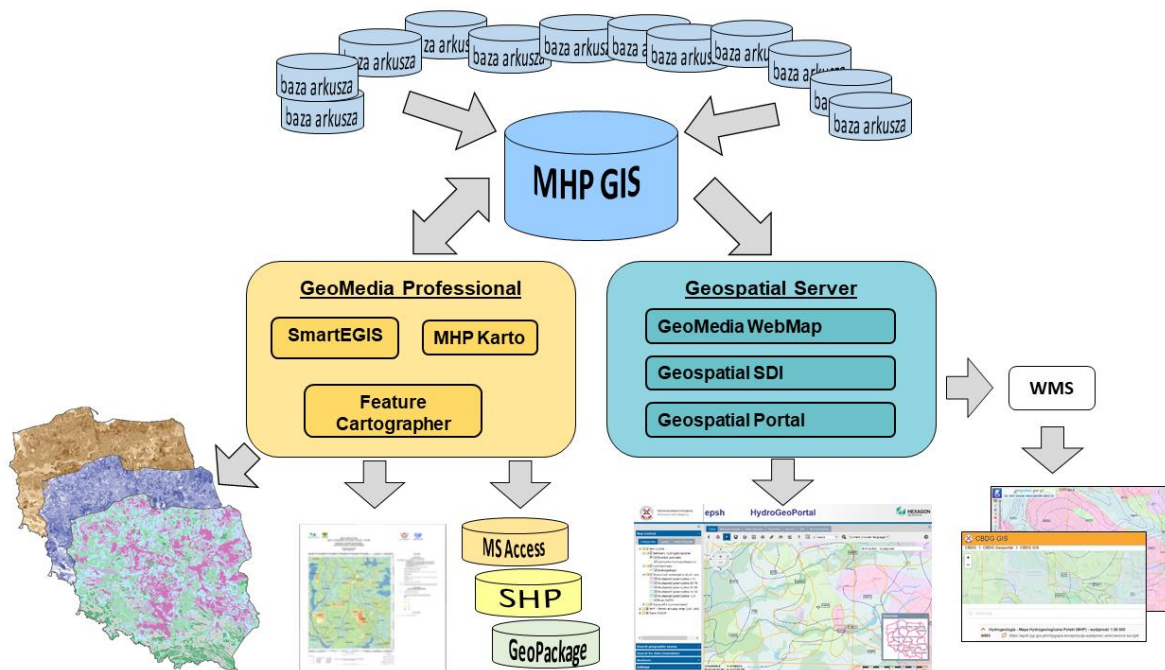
baza arkusza
baza arkusza
baza arkusza
baza arkusza
baza arkusza
baza arkusza
baza arkusza
baza arkusza
baza arkusza
baza arkusza
baza arkusza

MHP GIS

GeoMedia Professional
SmartEGIS
MHP Karto
Feature Cartographer

Geospatial Server
GeoMedia WebMap
Geospatial SDI
Geospatial Portal

WMS

MS Access
SHP
GeoPackage

epsh HydroGeoPortal
HEXAGON

CBDG GIS
CBDG > CBDG Geoportal > CBDG GIS
Hydrogeologia - Mapa Hydrogeologiczna Polski (MHP) - wydanie 1:50 000
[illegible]